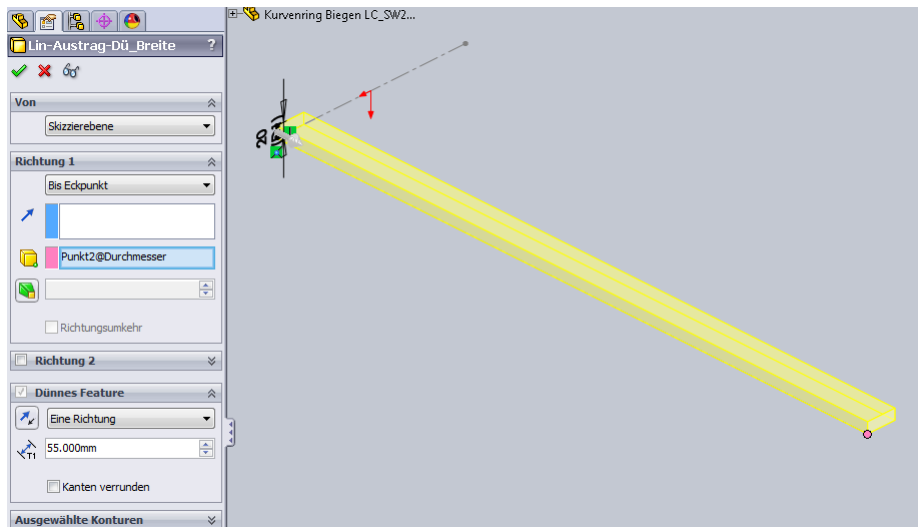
Kurvenring Biegen LC_SW2...

Lin-Austrag-Dü_Breite ?

Von

Skizzierebene

Richtung 1

Bis Eckpunkt

Punkt2@Durchmesser

Richtungsumkehr

Richtung 2

Dünnes Feature

Eine Richtung

T1 55.000mm

Kanten verrunden

Ausgewählte Konturen